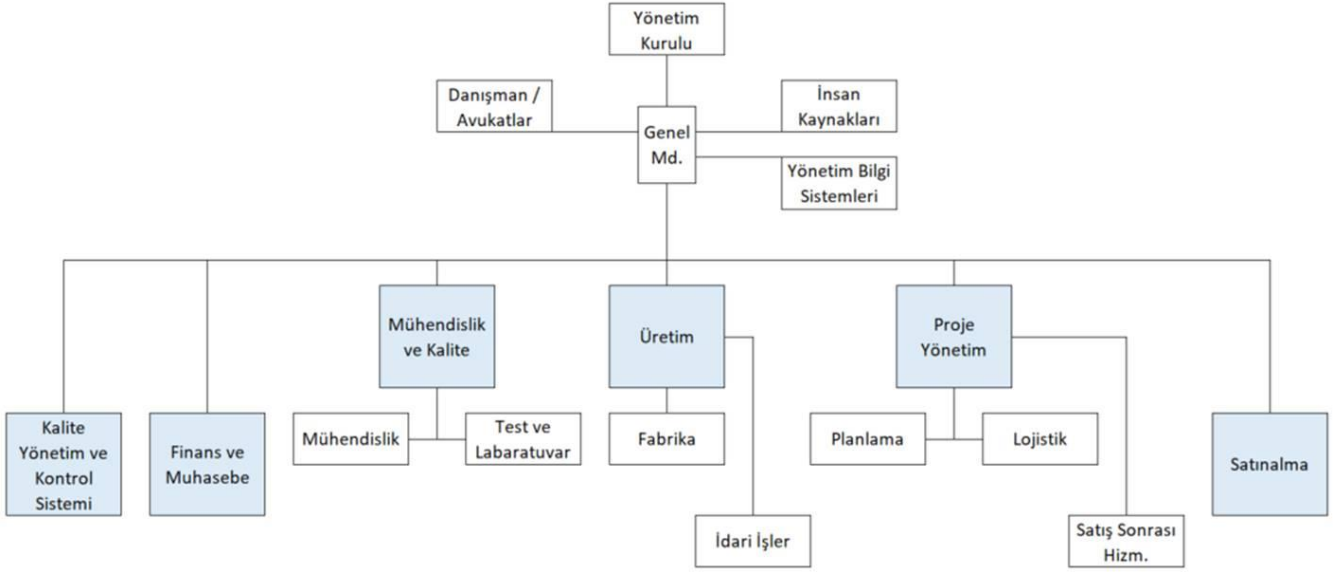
Yönetim Kurulu

Danışman / Avukatlar

Genel Md.

İnsan Kaynakları

Yönetim Bilgi Sistemleri

Mühendislik ve Kalite

Üretim

Proje Yönetim

Kalite Yönetim ve Kontrol Sistemi

Finans ve Muhasebe

Mühendislik

Test ve Labaratuvar

Fabrika

Planlama

Lojistik

Satınalma

İdari İşler

Satış Sonrası Hizm.